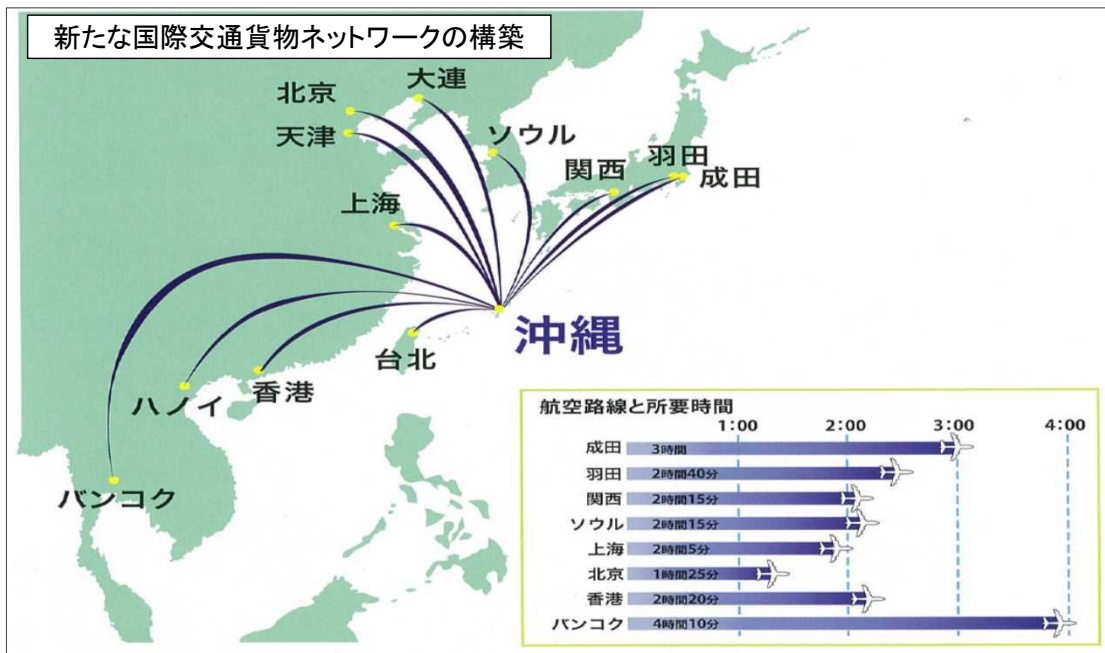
新たな国際交通貨物ネットワークの構築

北京
大連
天津
ソウル
関西
羽田
成田
上海
沖縄
台北
香港
ハノイ
バンコク

航空路線と所要時間

| | 1:00 | 2:00 | 3:00 | 4:00 |
|---|---|---|---|---|
| 成田 | 3時間 | | | |
| 羽田 | 2時間40分 | | | |
| 関西 | 2時間15分 | | | |
| ソウル | 2時間15分 | | | |
| 上海 | 2時間5分 | | | |
| 北京 | 1時間25分 | | | |
| 香港 | 2時間20分 | | | |
| バンコク | 4時間10分 | | | |